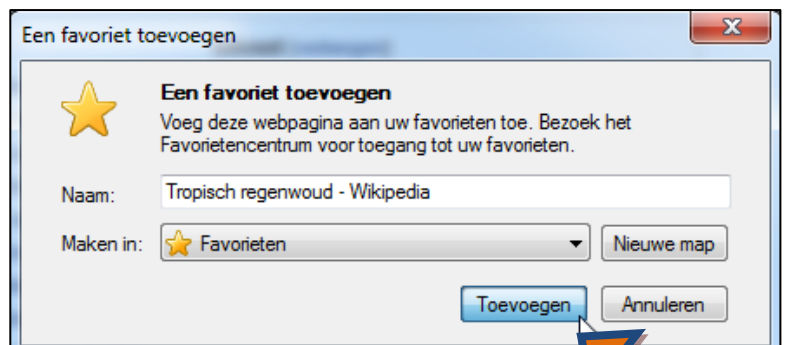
Een favoriet toevoegen

Een favoriet toevoegen
Voeg deze webpagina aan uw favorieten toe. Bezoek het Favorietencentrum voor toegang tot uw favorieten.

Naam: Tropisch regenwoud - Wikipedia

Maken in: Favorieten Nieuwe map

Toevoegen Annuleren